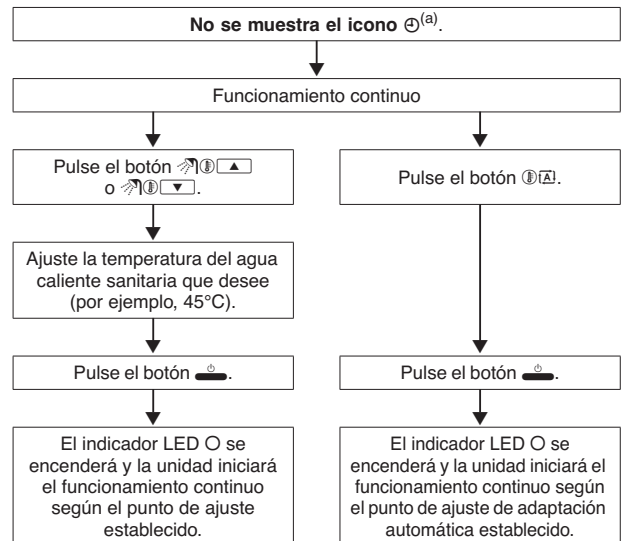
No se muestra el icono ⊕$^{(a)}$.

Funcionamiento continuo

Pulse el botón ▲ o ▼.

Pulse el botón .

Ajuste la temperatura del agua caliente sanitaria que desee (por ejemplo, 45°C).

Pulse el botón .

Pulse el botón .

El indicador LED O se encenderá y la unidad iniciará el funcionamiento continuo según el punto de ajuste establecido.

El indicador LED O se encenderá y la unidad iniciará el funcionamiento continuo según el punto de ajuste de adaptación automática establecido.